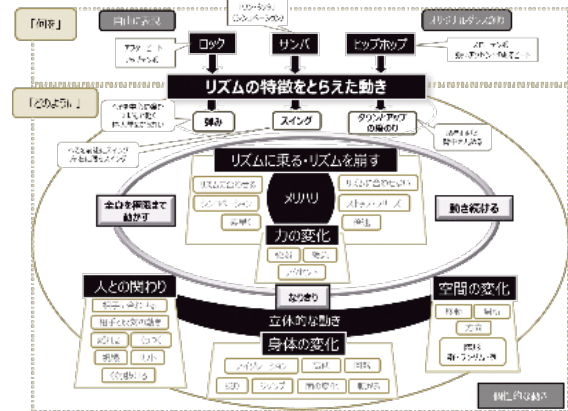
「何を」

自由に表現

オリジナルダンス創作

ロック

サンバ

ヒップホップ

リズムの特徴をとらえた動き

「どのように」

弾み

スイング

ダウンとアップの繰り返し

リズムに乗る・リズムを崩す

メリハリ

全身を隅々まで動かす

動き続ける

力の変化

人との関わり

なりきり

空間の変化

立体的な動き

身体の変化

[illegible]